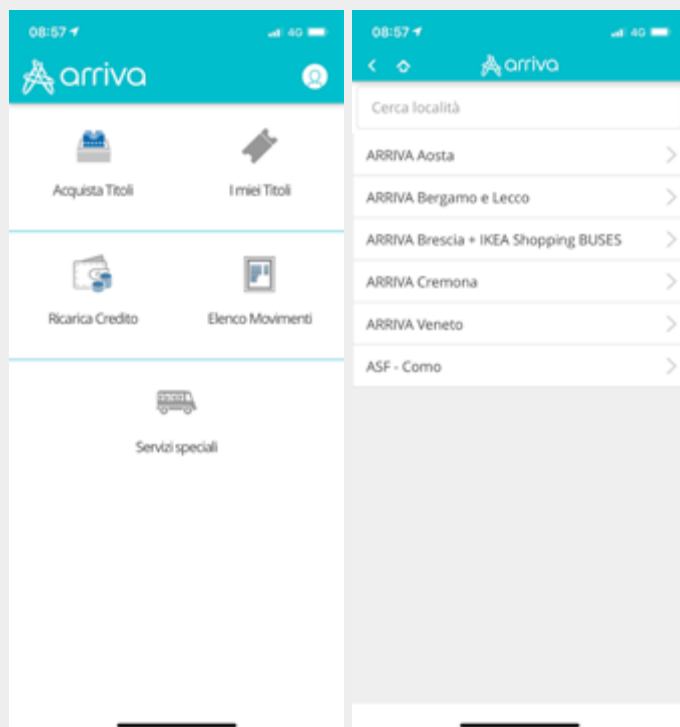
08:57 4G

arriva

Acquista Titoli

I miei Titoli

Ricarica Credito

Elenco Movimenti

Servizi speciali

08:57 4G

arriva

Cerca località

ARRIVA Aosta

ARRIVA Bergamo e Lecco

ARRIVA Brescia + IKEA Shopping BUSES

ARRIVA Cremona

ARRIVA Veneto

ASF - Como